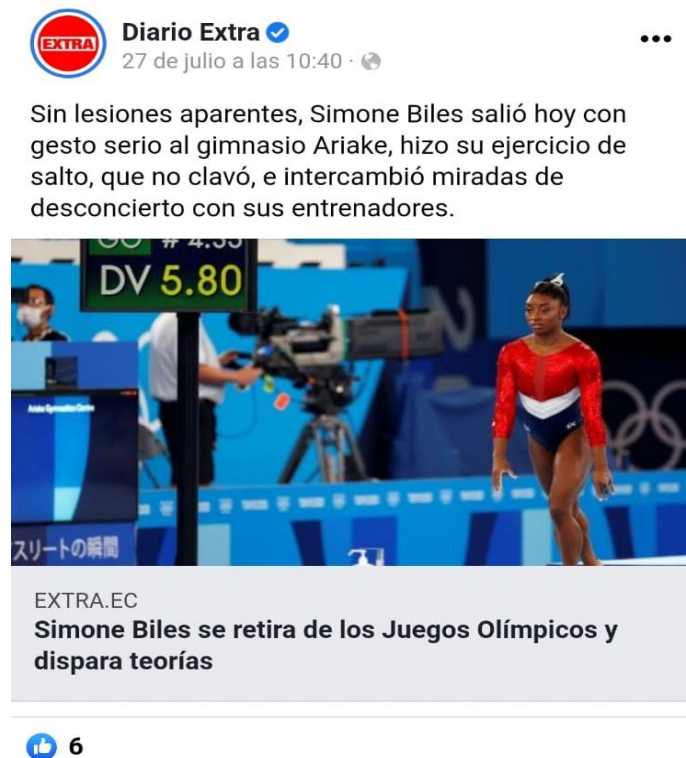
EXTRA

Diario Extra
27 de julio a las 10:40 ·

Sin lesiones aparentes, Simone Biles salió hoy con gesto serio al gimnasio Ariake, hizo su ejercicio de salto, que no clavó, e intercambió miradas de desconcierto con sus entrenadores.

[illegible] # 4.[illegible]
DV 5.80

スリートの瞬間

EXTRA.EC
Simone Biles se retira de los Juegos Olímpicos y dispara teorías

6